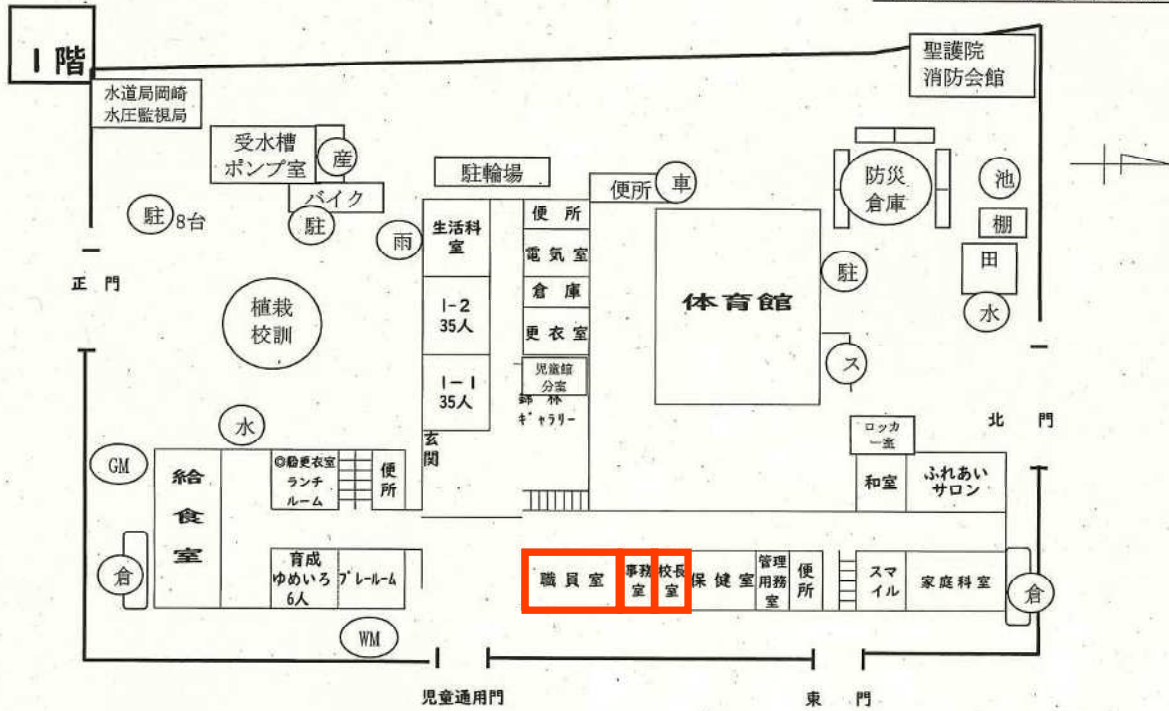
１階

水道局岡崎
水圧監視局

聖護院
消防会館

受水槽
ポンプ室

産

バイク

駐

駐輪場

便所

車

防災
倉庫

池

棚

田

水

駐 8台

正門

雨

生活科
室

便所

電気室

倉庫

更衣室

児童館
分室

体育館

駐

ス

植栽
校訓

I－2
35人

I－1
35人

錦林
ギャラリー

玄
関

ロッカー室

北門

水

GM

給
食
室

◎職更衣室

ランチ
ルーム

便
所

和室

ふれあい
サロン

倉

育成
ゆめいろ
6人

プレールーム

職員室

事務
室

校長
室

保健室

管理
用務
室

便
所

スマイル

家庭科室

倉

WM

児童通用門

東門